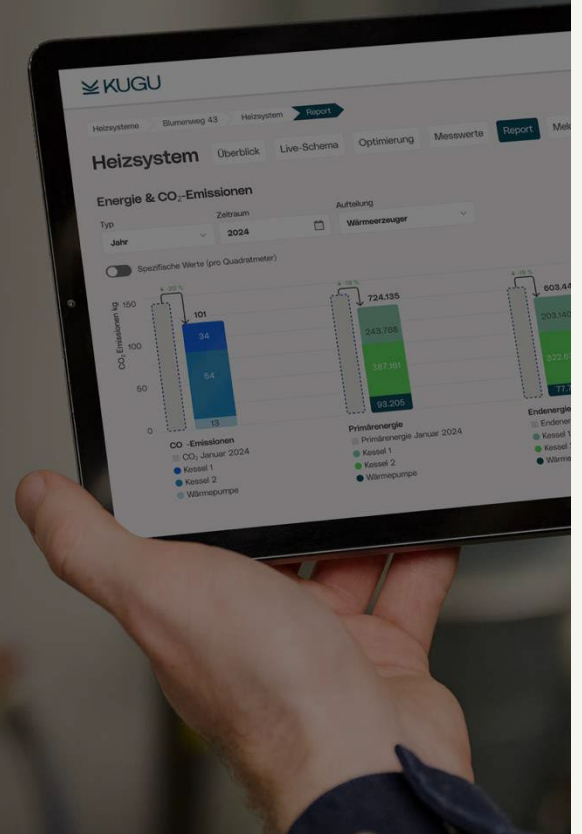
KUGU

Heizsysteme Blumenweg 43 Heizsystem Report

Heizsystem Überblick Live-Schema Optimierung Messwerte Report Mel

Energie & $CO_2$-Emissionen

Typ
Jahr

Zeitraum
2024

Aufteilung
Wärmeerzeuger

Spezifische Werte (pro Quadratmeter)

$CO_2$ Emissionen kg
150
100
50
0

+ -20 %
101
34
54
13

CO -Emissionen
$CO_2$ Januar 2024
Kessel 1
Kessel 2
Wärmepumpe

+ 18 %
724.135
243.768
387.161
93.205

Primärenergie
Primärenergie Januar 2024
Kessel 1
Kessel 2
Wärmepumpe

+ 18 %
603.44
203.140
322.6
77.

Endenergie
Endener
Kessel 1
Kessel
Wärme